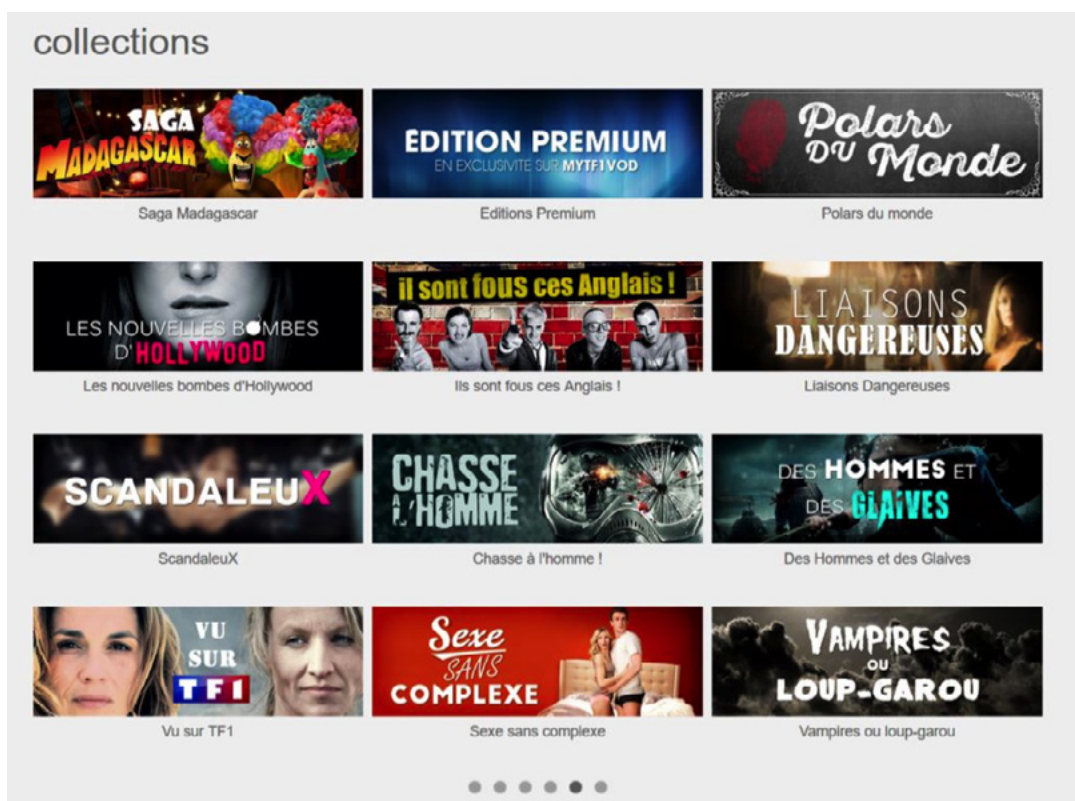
collections

SAGA MADAGASCAR

Saga Madagascar

EDITION PREMIUM
EN EXCLUSIVITE SUR MYTF1VOD

Editions Premium

Polars du Monde

Polars du monde

LES NOUVELLES BOMBES D'HOLLYWOOD

Les nouvelles bombes d'Hollywood

il sont fous ces Anglais !

Ils sont fous ces Anglais !

LIAISONS DANGEREUSES

Liaisons Dangereuses

SCANDALEUX

ScandaleuX

CHASSE L'HOMME

Chasse à l'homme !

DES HOMMES ET DES GLAIVES

Des Hommes et des Glaives

VU SUR TF1

Vu sur TF1

Sexe SANS COMPLEXE

Sexe sans complexe

VAMPIRES OU LOUP-GAROU

Vampires ou loup-garou